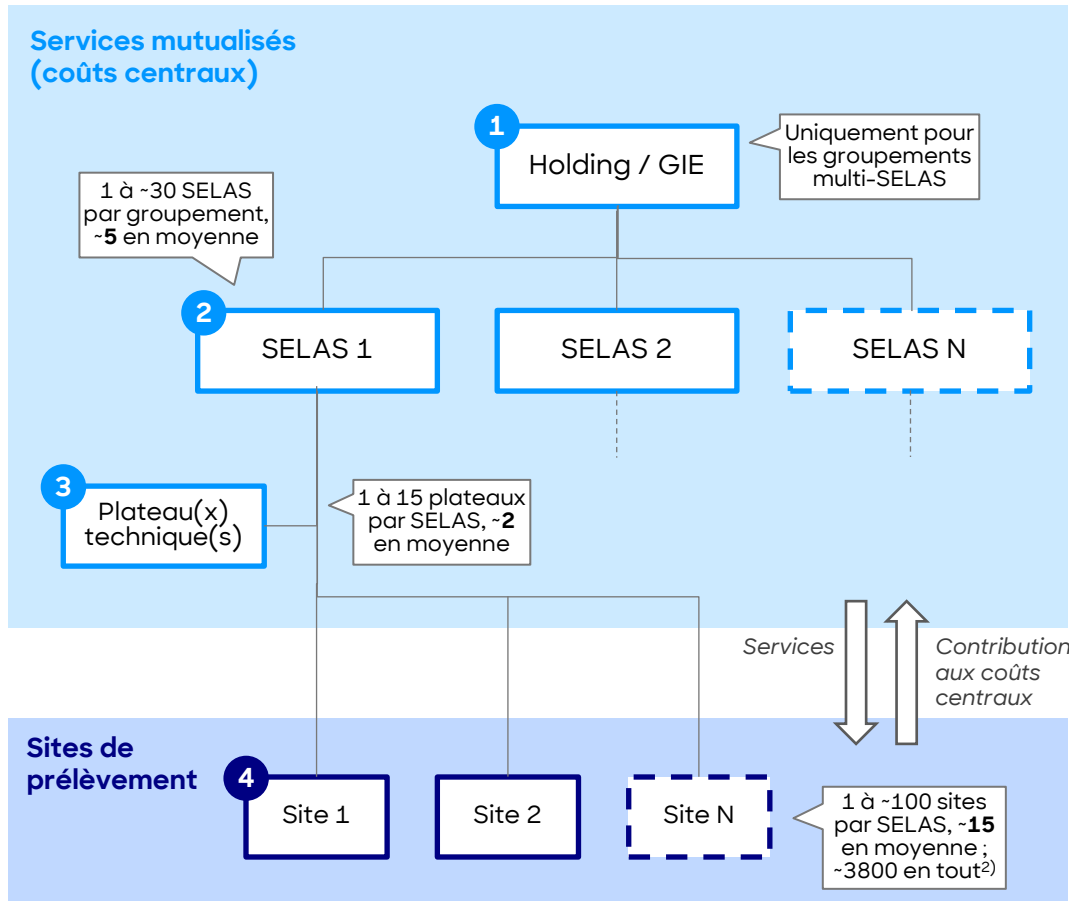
Services mutualisés (coûts centraux)

1

Holding / GIE

Uniquement pour les groupements multi-SELAS

1 à ~30 SELAS par groupement, ~**5** en moyenne

2

SELAS 1

SELAS 2

SELAS N

3

Plateau(x) technique(s)

1 à 15 plateaux par SELAS, ~**2** en moyenne

Services

Contribution aux coûts centraux

Sites de prélèvement

4

Site 1

Site 2

Site N

1 à ~100 sites par SELAS, ~**15** en moyenne ; ~3800 en tout$^{2)}$